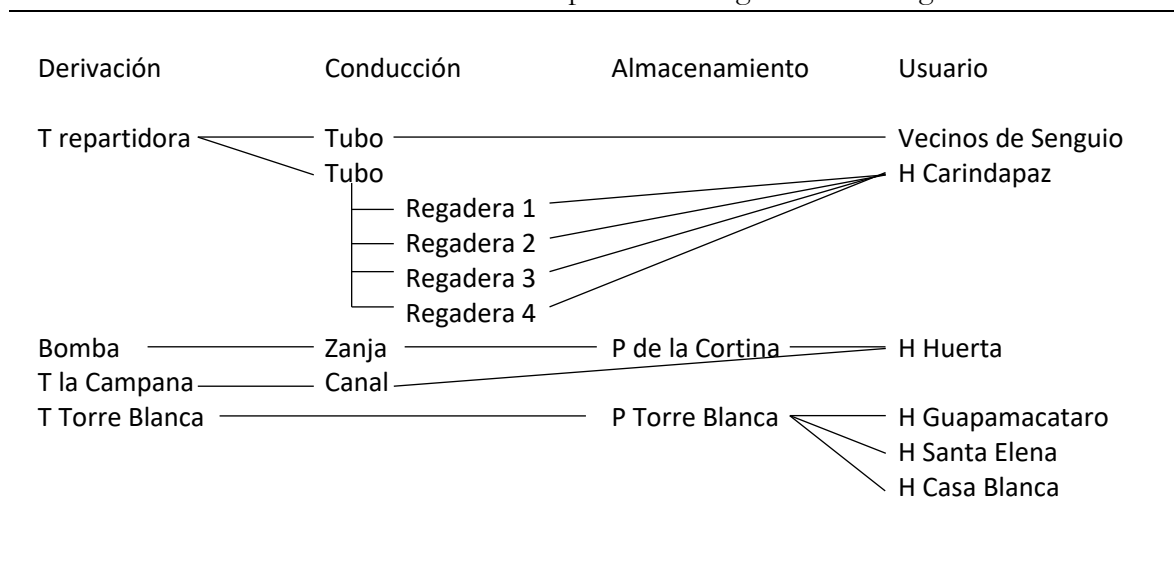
Derivación
Conducción
Almacenamiento
Usuario

T repartidora
Tubo
Vecinos de Senguio
Tubo
H Carindapaz
Regadera 1
Regadera 2
Regadera 3
Regadera 4
Bomba
Zanja
P de la Cortina
H Huerta
T la Campana
Canal
T Torre Blanca
P Torre Blanca
H Guapamacataro
H Santa Elena
H Casa Blanca